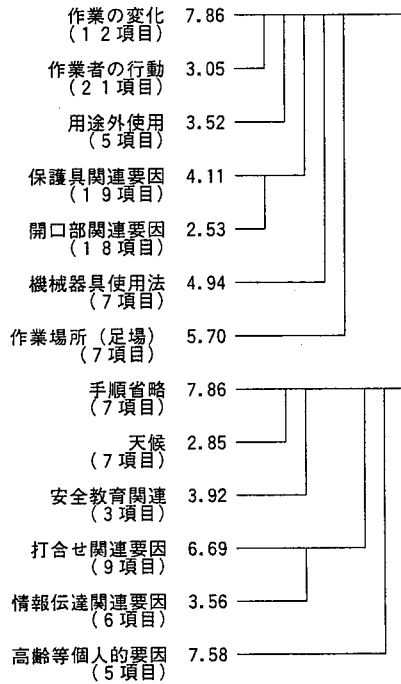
作業の変化
（１２項目） 7.86

作業者の行動
（２１項目） 3.05

用途外使用
（５項目） 3.52

保護具関連要因
（１９項目） 4.11

開口部関連要因
（１８項目） 2.53

機械器具使用法
（７項目） 4.94

作業場所（足場）
（７項目） 5.70

手順省略
（７項目） 7.86

天候
（７項目） 2.85

安全教育関連
（３項目） 3.92

打合せ関連要因
（９項目） 6.69

情報伝達関連要因
（６項目） 3.56

高齢等個人的要因
（５項目） 7.58